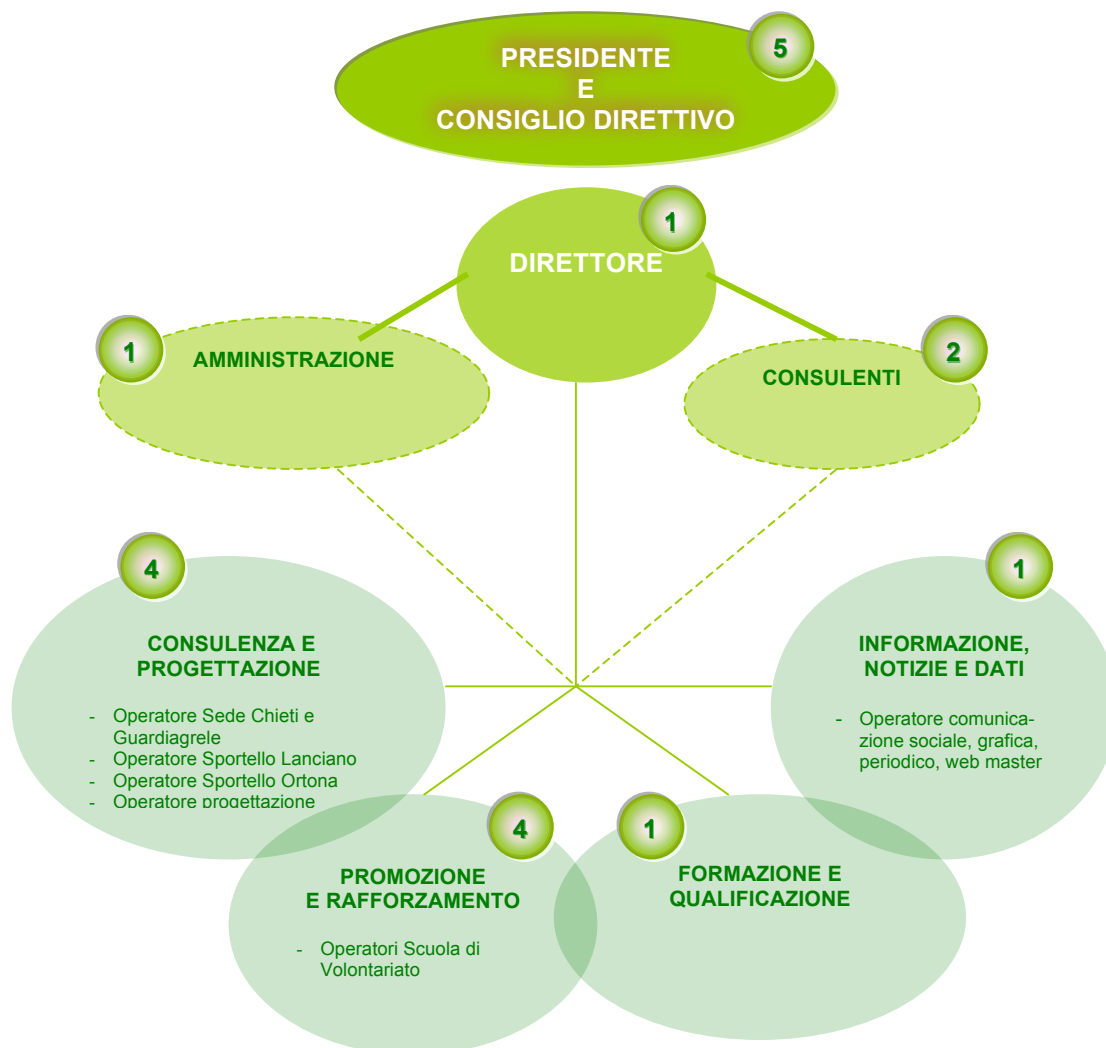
PRESIDENTE
E
CONSIGLIO DIRETTIVO

5

DIRETTORE

1

1

AMMINISTRAZIONE

CONSULENTI

2

4

CONSULENZA E PROGETTAZIONE

- Operatore Sede Chieti e Guardiagrele
- Operatore Sportello Lanciano
- Operatore Sportello Ortona
- Operatore progettazione

1

INFORMAZIONE, NOTIZIE E DATI

- Operatore comunicazione sociale, grafica, periodico, web master

4

PROMOZIONE
E RAFFORZAMENTO

- Operatori Scuola di Volontariato

1

FORMAZIONE E QUALIFICAZIONE